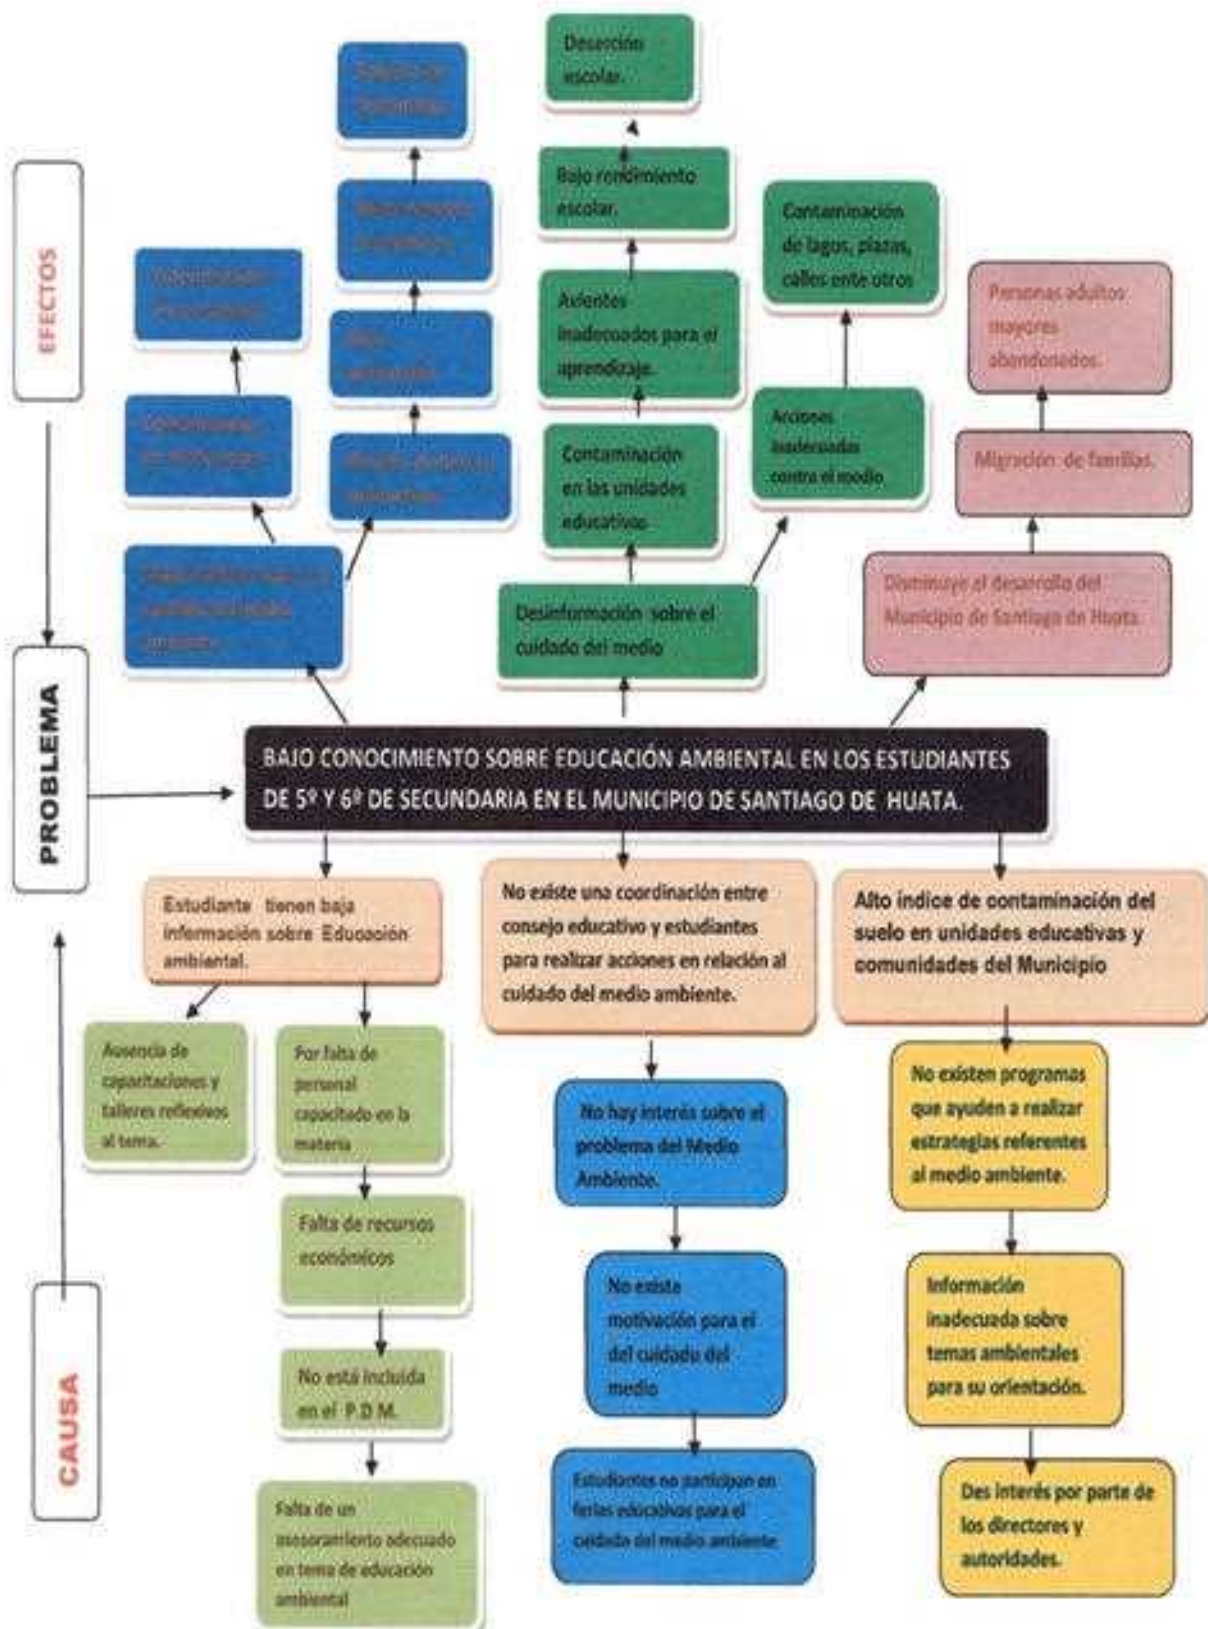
EFECTOS

PROBLEMA

CAUSA

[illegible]

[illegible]

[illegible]

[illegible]

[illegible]

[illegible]

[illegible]

Deserción escolar.

Bajo rendimiento escolar.

Ambientes inadecuados para el aprendizaje.

Contaminación en las unidades educativas.

Desinformación sobre el cuidado del medio

Contaminación de lagos, plazas, calles ente otros

Acciones inadecuadas contra el medio

Personas adultos mayores abandonados.

Migración de familias.

Disminuye el desarrollo del Municipio de Santiago de Huata.

BAJO CONOCIMIENTO SOBRE EDUCACIÓN AMBIENTAL EN LOS ESTUDIANTES DE 5º Y 6º DE SECUNDARIA EN EL MUNICIPIO DE SANTIAGO DE HUATA.

Estudiante tienen baja información sobre Educación ambiental.

No existe una coordinación entre consejo educativo y estudiantes para realizar acciones en relación al cuidado del medio ambiente.

Alto índice de contaminación del suelo en unidades educativas y comunidades del Municipio

Ausencia de capacitaciones y talleres reflexivos al tema.

Por falta de personal capacitado en la materia

Falta de recursos económicos

No está incluida en el P.D.M.

Falta de un asesoramiento adecuado en tema de educación ambiental

No hay interés sobre el problema del Medio Ambiente.

No existe motivación para el del cuidado del medio

Estudiantes no participan en ferias educativas para el cuidado del medio ambiente

No existen programas que ayuden a realizar estrategias referentes al medio ambiente.

Información inadecuada sobre temas ambientales para su orientación.

Des interés por parte de los directores y autoridades.